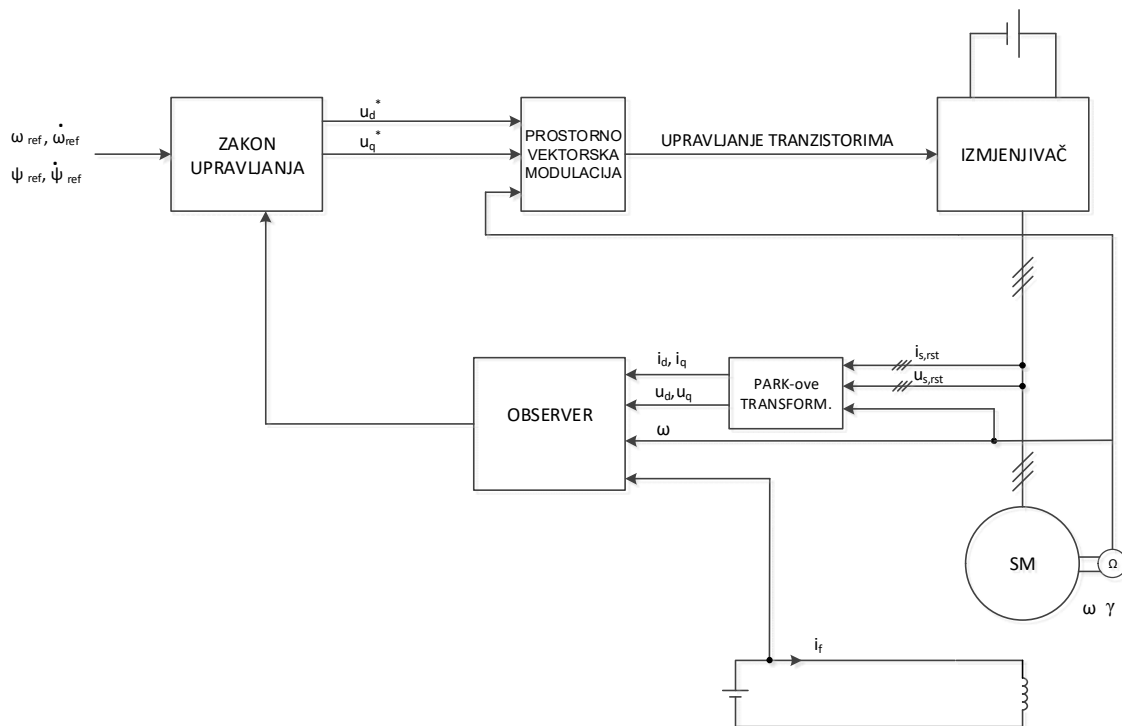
$\omega_{ref}, \dot{\omega}_{ref}$
$\psi_{ref}, \dot{\psi}_{ref}$

ZAKON UPRAVLJANJA

$u_d^*$
$u_q^*$

PROSTORNO VEKTORSKA MODULACIJA

UPRAVLJANJE TRANZISTORIMA

IZMJENJIVAČ

$i_d, i_q$
$u_d, u_q$

OBSERVER

PARK-ove TRANSFORM.

$i_{s,rst}$
$u_{s,rst}$

$\omega$

SM

$\Omega$

$\omega$ $\gamma$

$i_f$